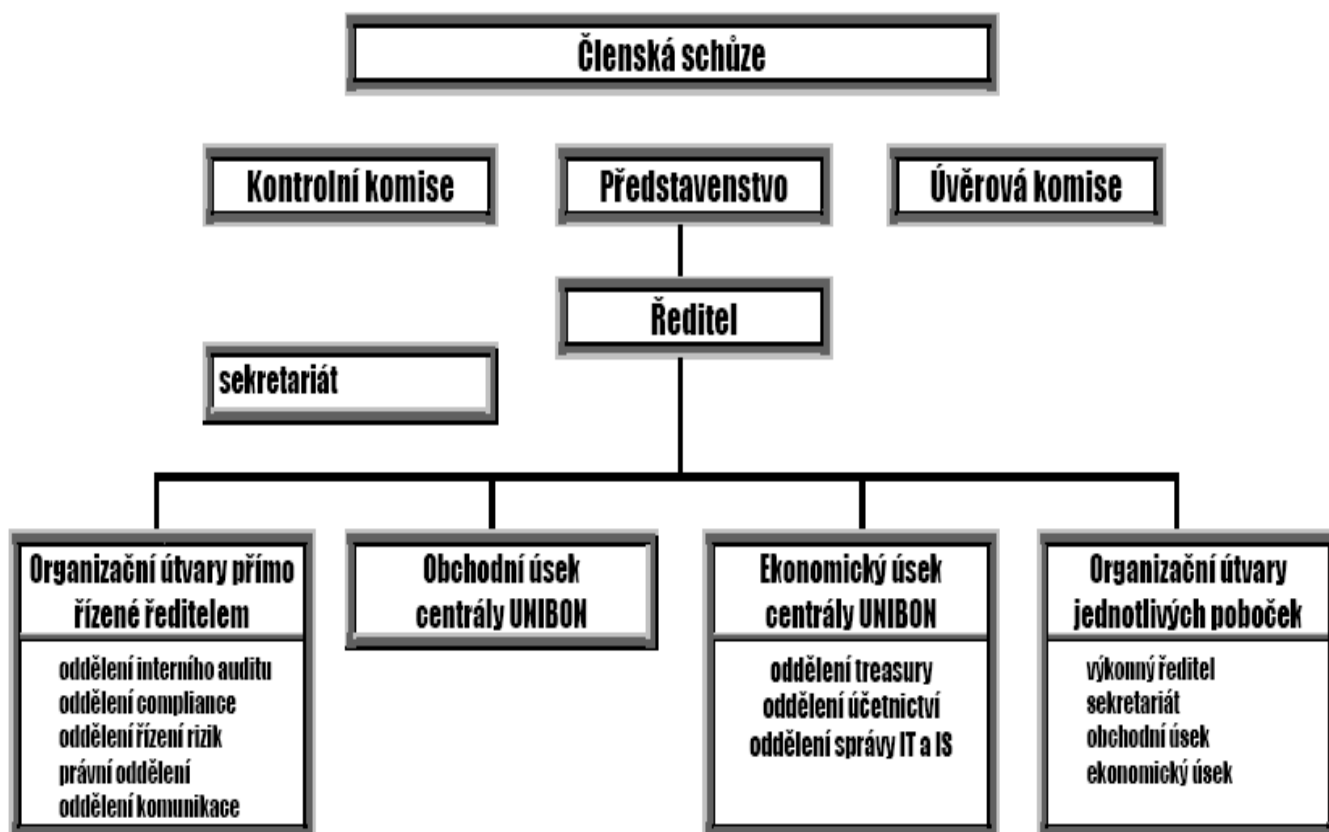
Členská schůze

Kontrolní komise

Představenstvo

Úvěrová komise

Ředitel

sekretariát

Organizační útvary přímo řízené ředitelem

oddělení interního auditu
oddělení compliance
oddělení řízení rizik
právní oddělení
oddělení komunikace

Obchodní úsek centrály UNIBON

Ekonomický úsek centrály UNIBON

oddělení treasury
oddělení účetnictví
oddělení správy IT a IS

Organizační útvary jednotlivých poboček

výkonný ředitel
sekretariát
obchodní úsek
ekonomický úsek